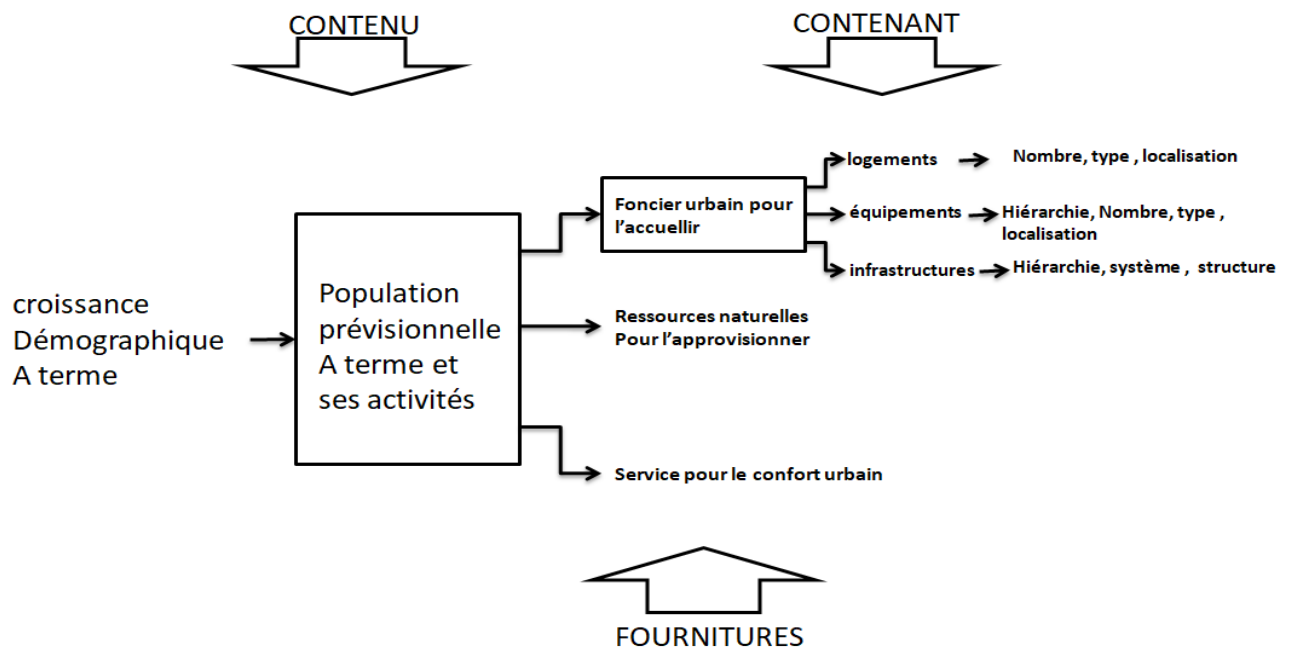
CONTENU

CONTENANT

croissance Démographique A terme

Population prévisionnelle A terme et ses activités

Foncier urbain pour l'accuellir

logements

Nombre, type , localisation

équipements

Hiérarchie, Nombre, type , localisation

infrastructures

Hiérarchie, système , structure

Ressources naturelles Pour l'approvisionner

Service pour le confort urbain

FOURNITURES